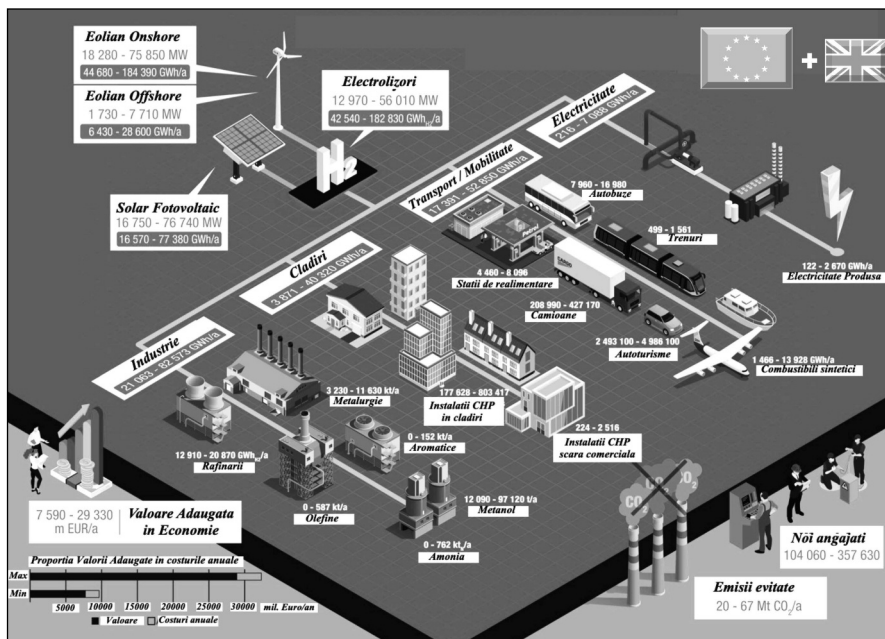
Eolian Onshore
18 280 - 75 850 MW
44 680 - 184 390 GWh/a

Eolian Offshore
1 730 - 7 710 MW
6 430 - 28 600 GWh/a

Electrolizori
12 970 - 56 010 MW
42 540 - 182 830 GWh$_{H2}$/a

Electricitate
216 - 7 086 GWh/a

Solar Fotovoltaic
16 750 - 76 740 MW
16 570 - 77 380 GWh/a

Transport / Mobilitate
17 391 - 52 850 GWh/a

7 960 - 16 980
Autobuze

499 - 1 561
Trenuri

122 - 2 670 GWh/a
Electricitate Produsa

Cladiri
3 871 - 40 320 GWh/a

4 460 - 8 096
Statii de realimentare

208 990 - 427 170
Camioane

2 493 100 - 4 986 100
Autoturisme

1 466 - 13 928 GWh/a
Combustibili sintetici

Industrie
21 063 - 82 573 GWh/a

3 230 - 11 630 kt/a
Metalurgie

177 628 - 803 417
Instalatii CHP in cladiri

224 - 2 516
Instalatii CHP scara comerciala

12 910 - 20 870 GWh$_{H2}$/a
Rafinarii

0 - 152 kt/a
Aromatice

12 090 - 97 120 t/a
Metanol

0 - 587 kt/a
Olefine

0 - 762 kt/a
Amonia

7 590 - 29 330 m EUR/a
Valoare Adaugata in Economie

Proportia Valorii Adaugate in costurile anuale
Max
Min
5000 10000 15000 20000 25000 30000 mil. Euro/an
Valoare Costuri anuale

Noi angajati
104 060 - 357 630

Emisii evitate
20 - 67 Mt CO$_2$/a